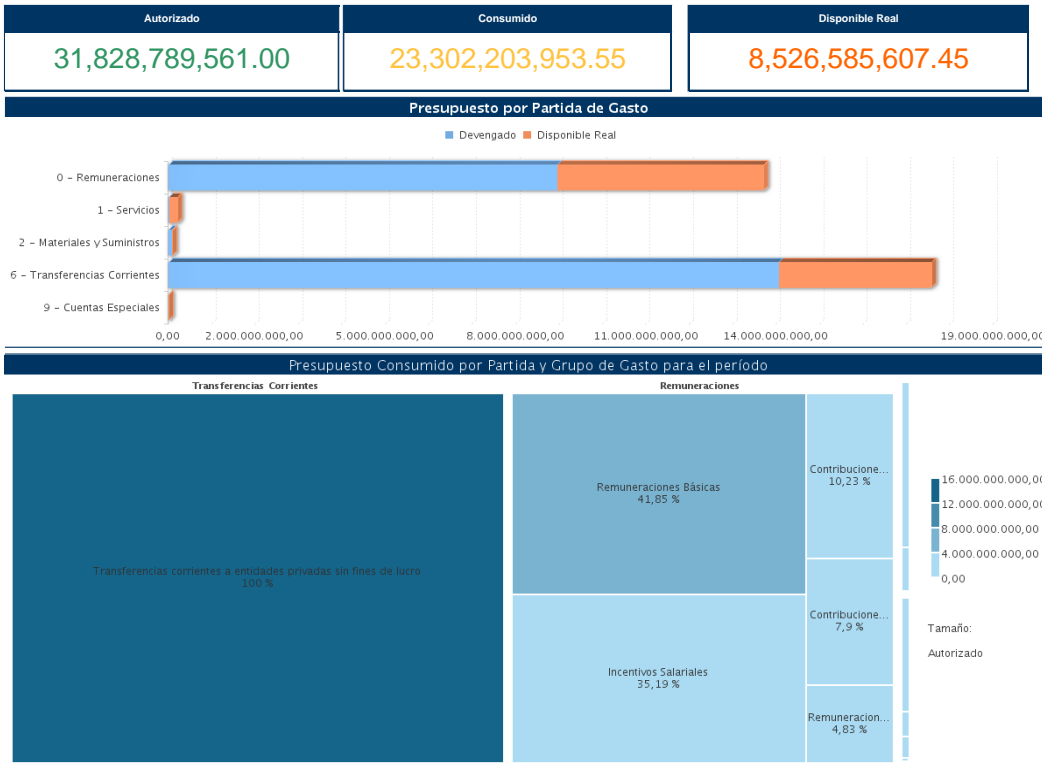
Autorizado
31,828,789,561.00

Consumido
23,302,203,953.55

Disponible Real
8,526,585,607.45

Presupuesto por Partida de Gasto

Devengado Disponible Real

0 - Remuneraciones
1 - Servicios
2 - Materiales y Suministros
6 - Transferencias Corrientes
9 - Cuentas Especiales

0,00 2.000.000.000,00 5.000.000.000,00 8.000.000.000,00 11.000.000.000,00 14.000.000.000,00 19.000.000.000,00

Presupuesto Consumido por Partida y Grupo de Gasto para el período

Transferencias Corrientes
Transferencias corrientes a entidades privadas sin fines de lucro
100 %

Remuneraciones
Remuneraciones Básicas
41,85 %

Contribucione...
10,23 %

Incentivos Salariales
35,19 %

Contribucione...
7,9 %

Remuneracion...
4,83 %

16.000.000.000,00
12.000.000.000,00
8.000.000.000,00
4.000.000.000,00
0,00

Tamaño:
Autorizado